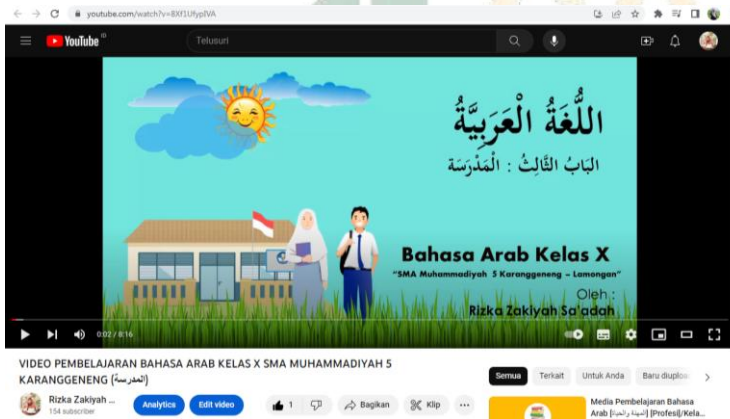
youtube.com/watch?v=8Xf1UfypIVA

YouTube ID

Telusuri

اللُّغَةُ الْعَرَبِيَّةُ

الْبَابُ الثَّالِثُ : الْمَدْرَسَةُ

Bahasa Arab Kelas X

"SMA Muhammadiyah 5 Karanggeneng - Lamongan"

Oleh :

Rizka Zakiyah Sa'adah

0:02 / 8:16

VIDEO PEMBELAJARAN BAHASA ARAB KELAS X SMA MUHAMMADIYAH 5 KARANGGENENG (المدرسة)

Rizka Zakiyah ...

154 subscriber

Analytics

Edit video

1

Bagikan

Klip

...

Semua

Terkait

Untuk Anda

Baru diuplo

Media Pembelajaran Bahasa Arab [المهنة والحياة] |Profesi|/Kela...